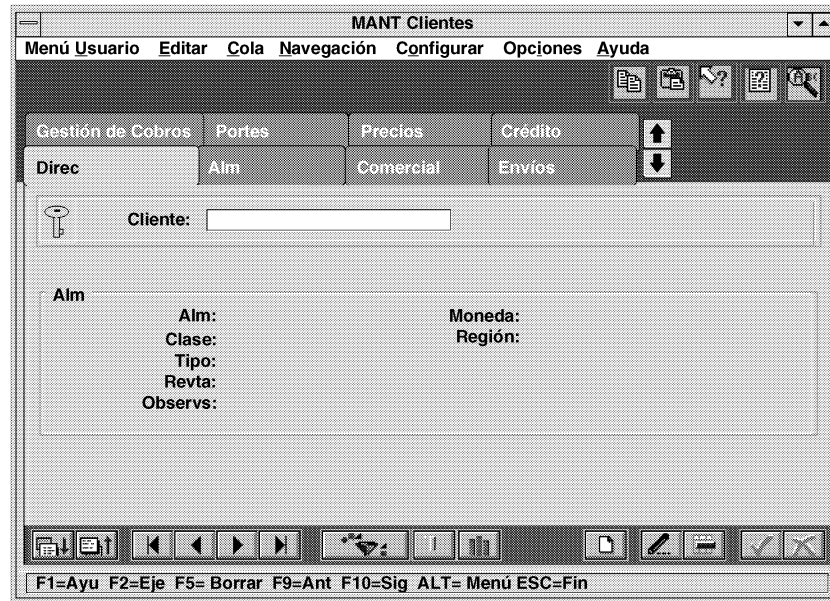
MANT Clientes

Menú Usuario Editar Cola Navegación Configurar Opciones Ayuda

Gestión de Cobros Portes Precios Crédito

Direc Alm Comercial Envíos

Cliente:

Alm

Alm:
Clase:
Tipo:
Revta:
Observs:

Moneda:
Región:

F1=Ayu F2=Eje F5= Borrar F9=Ant F10=Sig ALT= Menú ESC=Fin